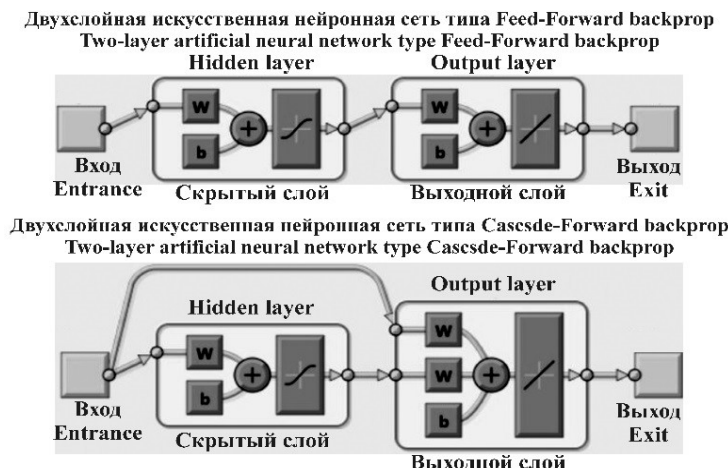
Двухслойная искусственная нейронная сеть типа Feed-Forward backprop
Two-layer artificial neural network type Feed-Forward backprop

Hidden layer

Output layer

W

b

+

W

b

+

Вход
Entrance

Скрытый слой

Выходной слой

Выход
Exit

Двухслойная искусственная нейронная сеть типа Cascsde-Forward backprop
Two-layer artificial neural network type Cascsde-Forward backprop

Output layer

Hidden layer

W

b

+

W

W

b

+

Вход
Entrance

Скрытый слой

Выходной слой

Выход
Exit